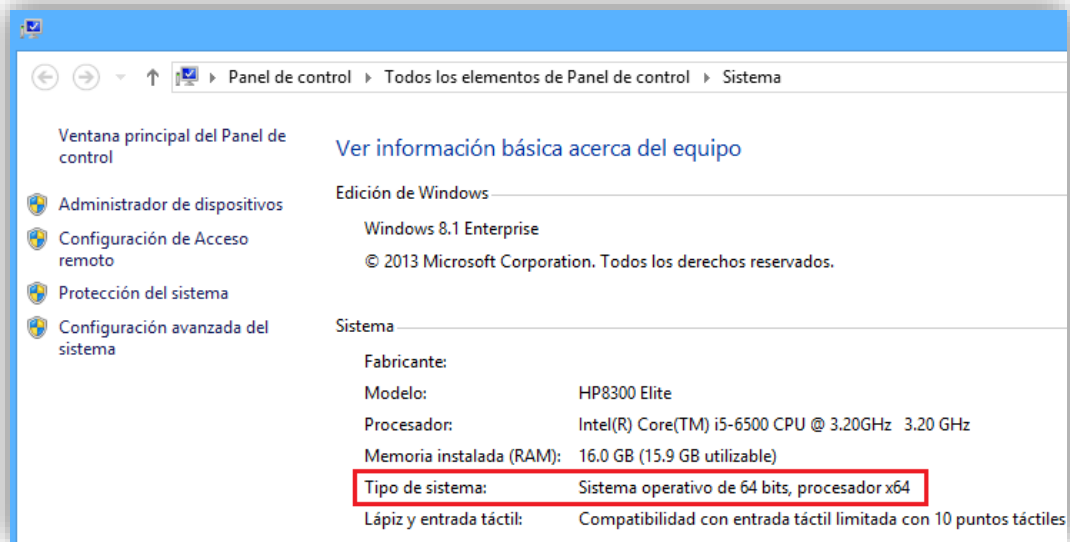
Panel de control ▸ Todos los elementos de Panel de control ▸ Sistema

Ventana principal del Panel de control

Administrador de dispositivos

Configuración de Acceso remoto

Protección del sistema

Configuración avanzada del sistema

Ver información básica acerca del equipo

Edición de Windows

Windows 8.1 Enterprise

© 2013 Microsoft Corporation. Todos los derechos reservados.

Sistema

| | |
|---|---|
| Fabricante: | |
| Modelo: | HP8300 Elite |
| Procesador: | Intel(R) Core(TM) i5-6500 CPU @ 3.20GHz 3.20 GHz |
| Memoria instalada (RAM): | 16.0 GB (15.9 GB utilizable) |
| Tipo de sistema: | Sistema operativo de 64 bits, procesador x64 |
| Lápiz y entrada táctil: | Compatibilidad con entrada táctil limitada con 10 puntos táctiles |